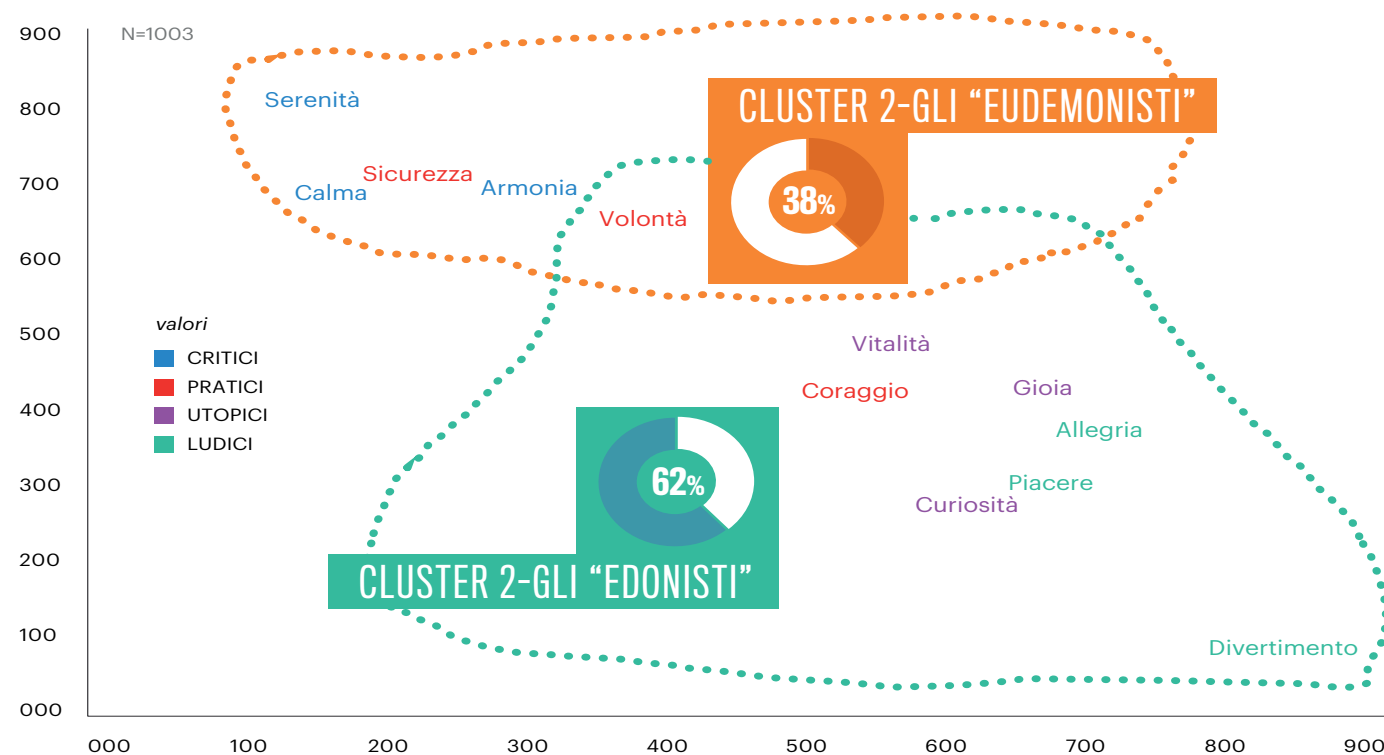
N=1003

900
800
700
600
500
400
300
200
100
000

000 100 200 300 400 500 600 700 800 900

CLUSTER 2-GLI “EUDEMONISTI”

38%

Serenità
Sicurezza
Calma
Armonia
Volontà

valori
CRITICI
PRATICI
UTOPICI
LUDICI

Vitalità
Coraggio
Gioia
Allegria
Piacere
Curiosità

62%

CLUSTER 2-GLI “EDONISTI”

Divertimento